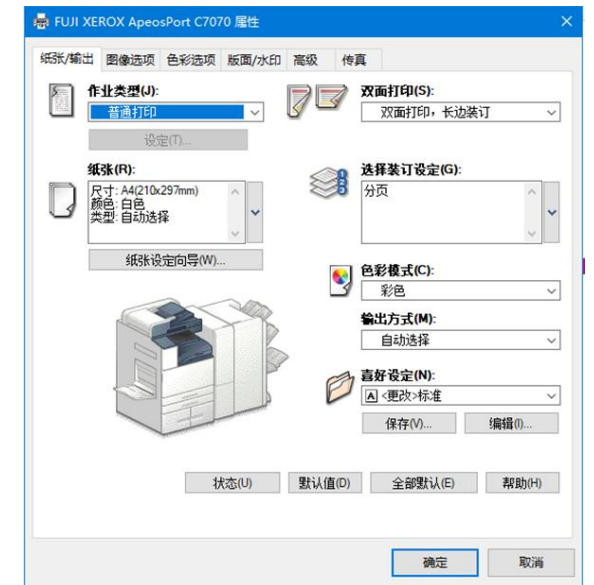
FUJI XEROX ApeosPort C7070 属性

纸张/输出 图像选项 色彩选项 版面/水印 高级 传真

作业类型(J):
普通打印
设定(T)...

纸张(R):
尺寸: A4(210x297mm)
颜色: 白色
类型: 自动选择

纸张设定向导(W)...

双面打印(S):
双面打印，长边装订

选择装订设定(G):
分页

色彩模式(C):
彩色

输出方式(M):
自动选择

喜好设定(N):
<更改>标准

保存(V)... 编辑(I)...

状态(U) 默认值(D) 全部默认(E) 帮助(H)

确定 取消